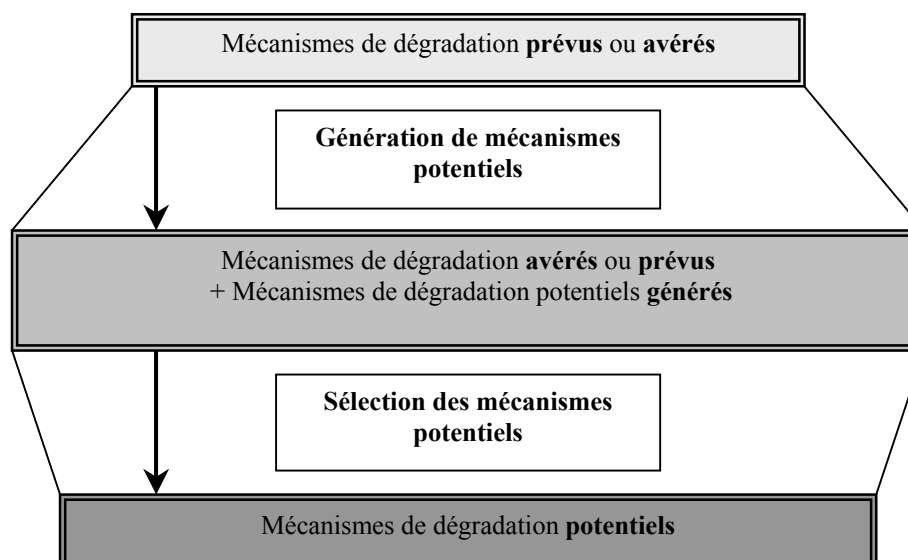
Mécanismes de dégradation prévus ou avérés

Génération de mécanismes potentiels

Mécanismes de dégradation avérés ou prévus
+ Mécanismes de dégradation potentiels générés

Sélection des mécanismes potentiels

Mécanismes de dégradation potentiels